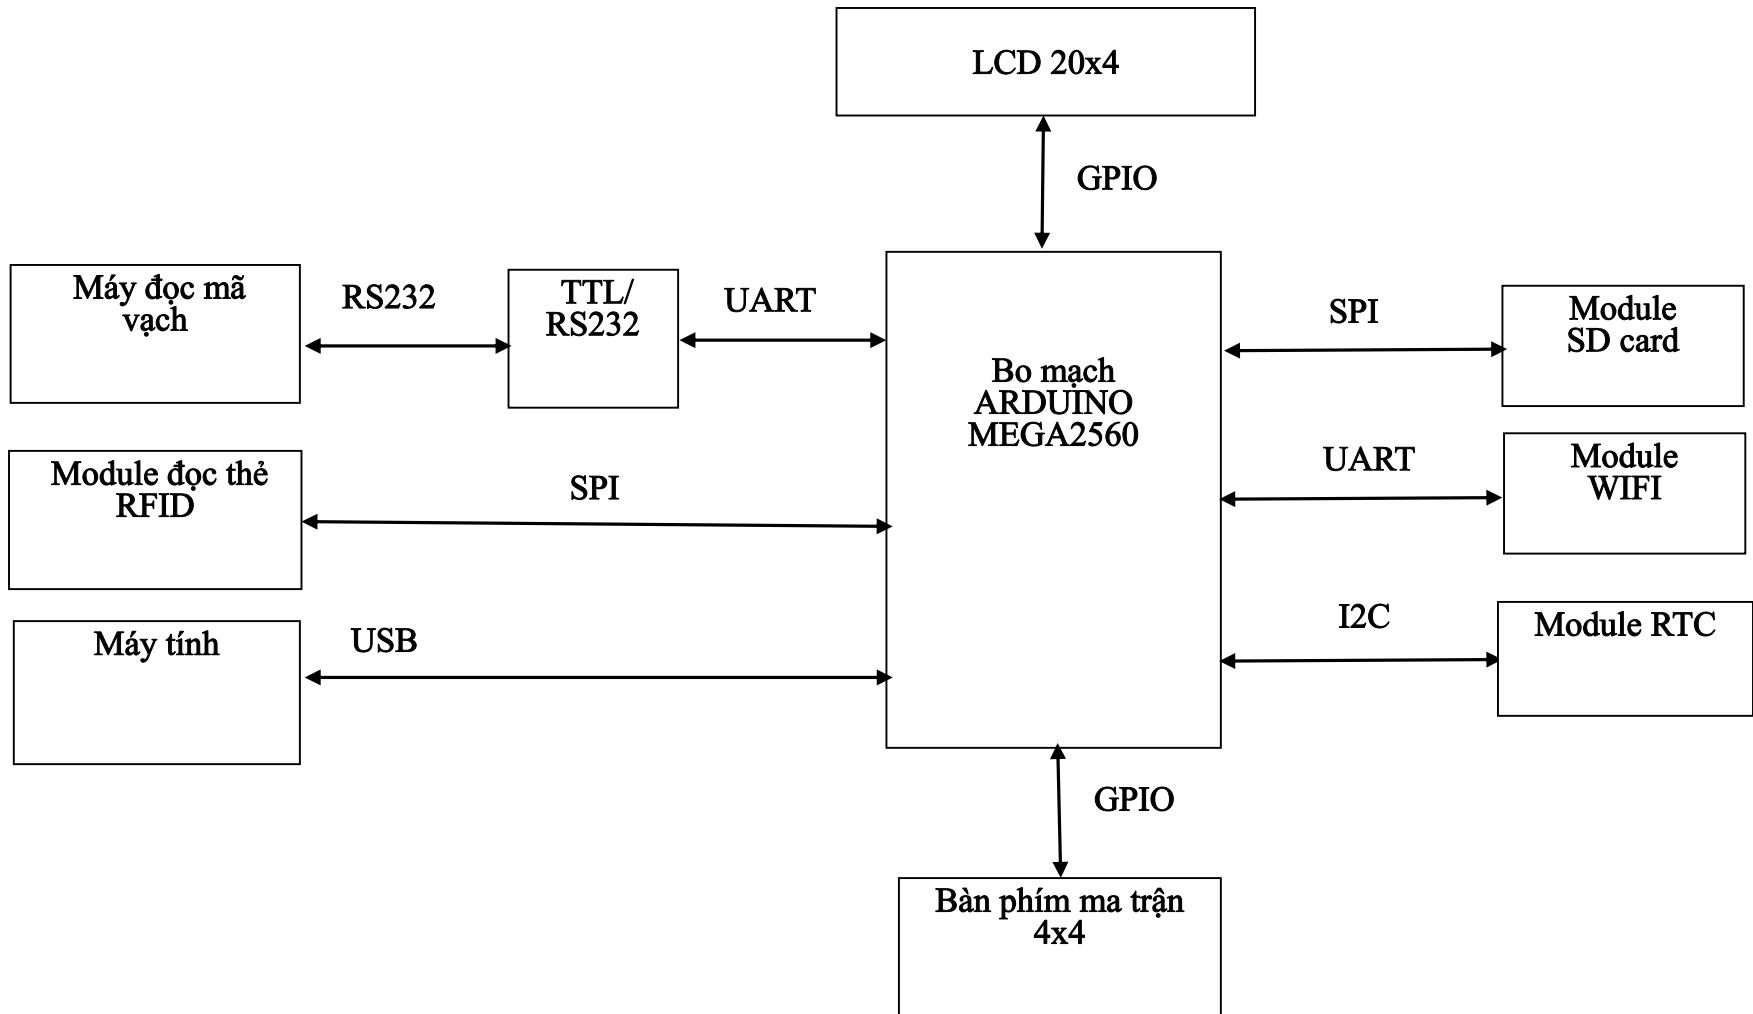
LCD 20x4

GPIO

Máy đọc mã vạch

RS232

TTL/ RS232

UART

Bo mạch ARDUINO MEGA2560

SPI

Module SD card

Module đọc thẻ RFID

SPI

UART

Module WIFI

Máy tính

USB

I2C

Module RTC

GPIO

Bàn phím ma trận 4x4